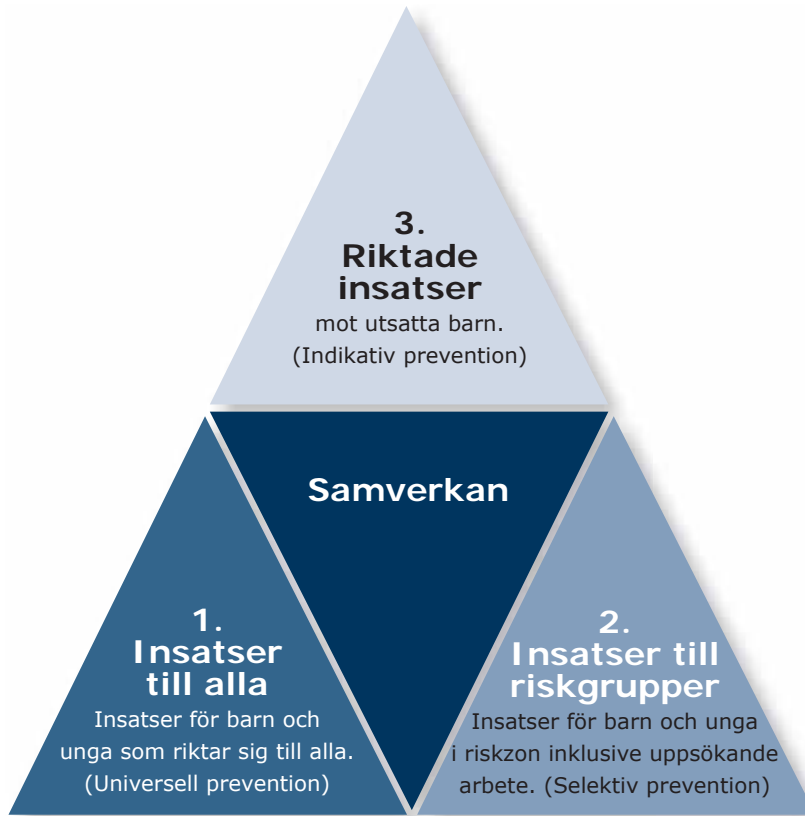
3.
Riktade insatser
mot utsatta barn.
(Indikativ prevention)

Samverkan

1.
Insatser till alla
Insatser för barn och unga som riktar sig till alla.
(Universell prevention)

2.
Insatser till riskgrupper
Insatser för barn och unga i riskzon inklusive uppsökande arbete. (Selektiv prevention)